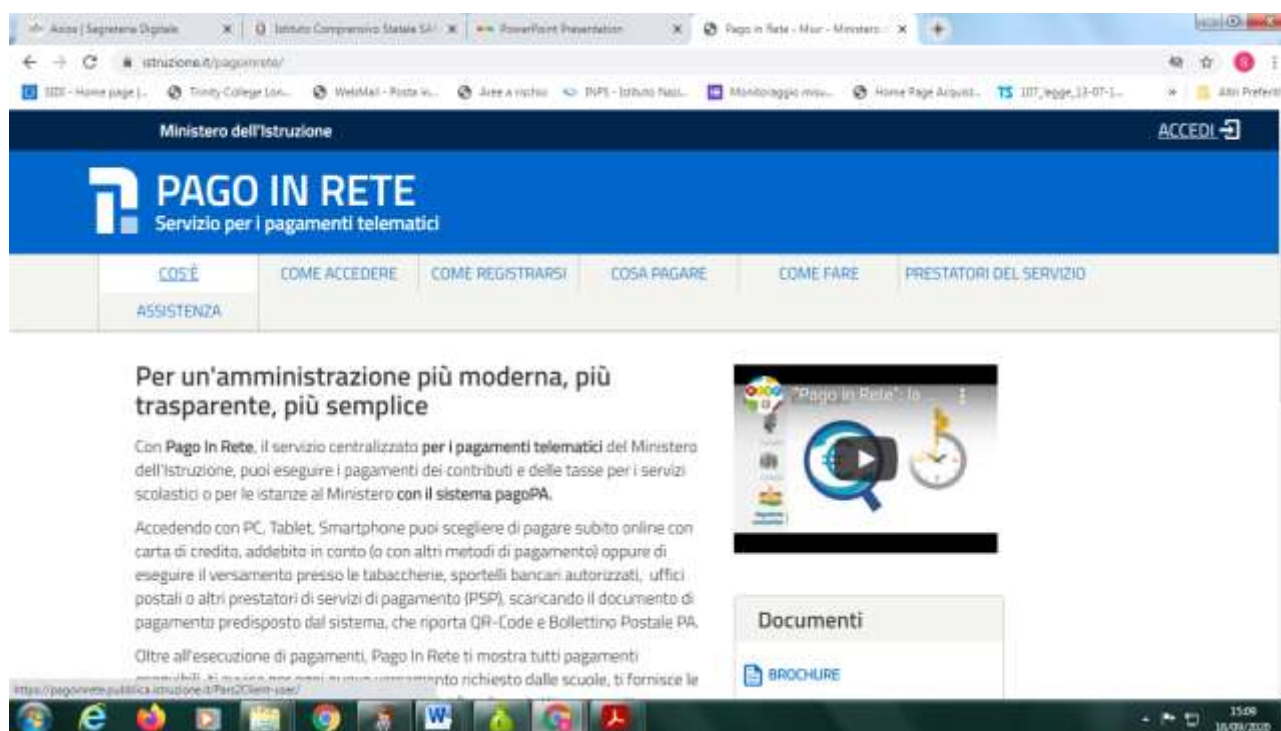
Axios | Segreteria Digitale
Istituto Comprensivo Statale SA
PowerPoint Presentation
Pago in Rete - Miur - Ministero
istruzione.it/pagoinrete/
SIDI - Home page |
Trinity College Lon...
WebMail - Posta w...
Aree a rischio
INPS - Istituto Nazi...
Monitoraggio misu...
Home Page Acquist...
107_legge_13-07-1...
Altri Preferiti

Ministero dell'Istruzione
ACCEDI

PAGO IN RETE
Servizio per i pagamenti telematici

COS'È
COME ACCEDERE
COME REGISTRARSI
COSA PAGARE
COME FARE
PRESTATORI DEL SERVIZIO
ASSISTENZA

Per un'amministrazione più moderna, più trasparente, più semplice

Con Pago In Rete, il servizio centralizzato per i pagamenti telematici del Ministero dell'Istruzione, puoi eseguire i pagamenti dei contributi e delle tasse per i servizi scolastici o per le istanze al Ministero con il sistema pagoPA.

Accedendo con PC, Tablet, Smartphone puoi scegliere di pagare subito online con carta di credito, addebito in conto (o con altri metodi di pagamento) oppure di eseguire il versamento presso le tabaccherie, sportelli bancari autorizzati, uffici postali o altri prestatori di servizi di pagamento (PSP), scaricando il documento di pagamento predisposto dal sistema, che riporta QR-Code e Bollettino Postale PA.

Oltre all'esecuzione di pagamenti, Pago In Rete ti mostra tutti pagamenti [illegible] richiesto dalle scuole, ti fornisce le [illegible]

https://pagoinrete.pubblica.istruzione.it/Parsi2Client-user/

"Pago In Rete": la

Documenti
BROCHURE

15:09
18/03/2020